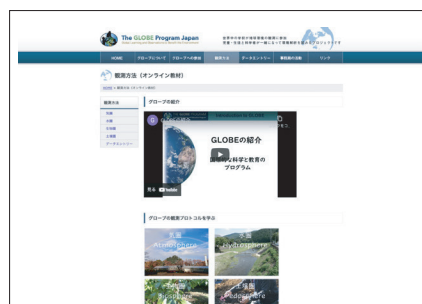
The GLOBE Program Japan

HOME | グローブについて | グローブの参加 | 観測方法 | データエントリー | 観測事例の記録 | リンク

観測方法（オンライン教材）

観測方法

グローブの紹介

GLOBEの紹介
地球の科学と教育のプログラム

見る YouTube

グローブの観測プロトコルを学ぶ

大気 Atmosphere
水圏 Hydrosphere
Biosphere
土壌圏 Pedosphere